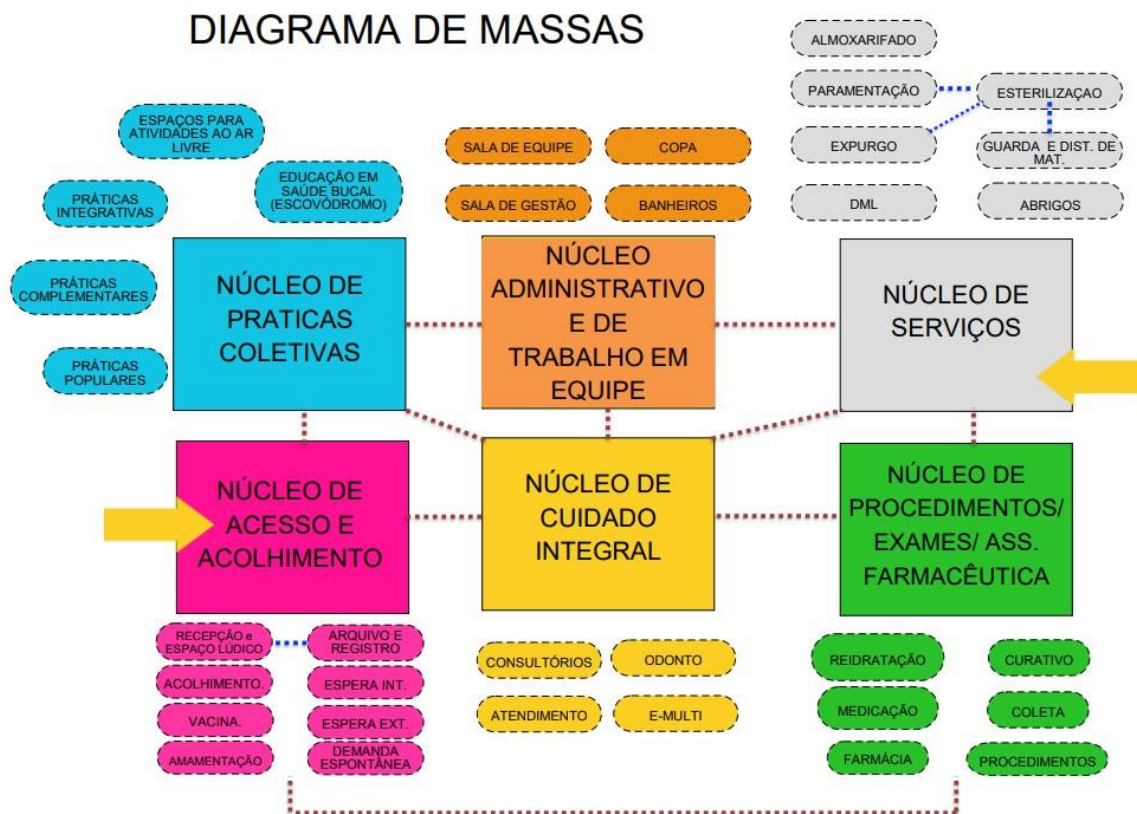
DIAGRAMA DE MASSAS

ALMOXARIFADO

PARAMENTAÇÃO

ESTERILIZAÇÃO

EXPURGO

GUARDA E DIST. DE MAT.

DML

ABRIGOS

ESPAÇOS PARA ATIVIDADES AO AR LIVRE

EDUCAÇÃO EM SAÚDE BUCAL (ESCOVÓDROMO)

PRÁTICAS INTEGRATIVAS

PRÁTICAS COMPLEMENTARES

PRÁTICAS POPULARES

SALA DE EQUIPE

COPA

SALA DE GESTÃO

BANHEIROS

NÚCLEO DE PRATICAS COLETIVAS

NÚCLEO ADMINISTRATIVO E DE TRABALHO EM EQUIPE

NÚCLEO DE SERVIÇOS

NÚCLEO DE ACESSO E ACOLHIMENTO

NÚCLEO DE CUIDADO INTEGRAL

NÚCLEO DE PROCEDIMENTOS/ EXAMES/ ASS. FARMACÊUTICA

RECEPÇÃO e ESPAÇO LÚDICO

ARQUIVO E REGISTRO

ACOLHIMENTO.

ESPERA INT.

VACINA.

ESPERA EXT.

AMAMENTAÇÃO

DEMANDA ESPONTÂNEA

CONSULTÓRIOS

ODONTO

ATENDIMENTO

E-MULTI

REIDRATAÇÃO

CURATIVO

MEDICAÇÃO

COLETA

FARMÁCIA

PROCEDIMENTOS